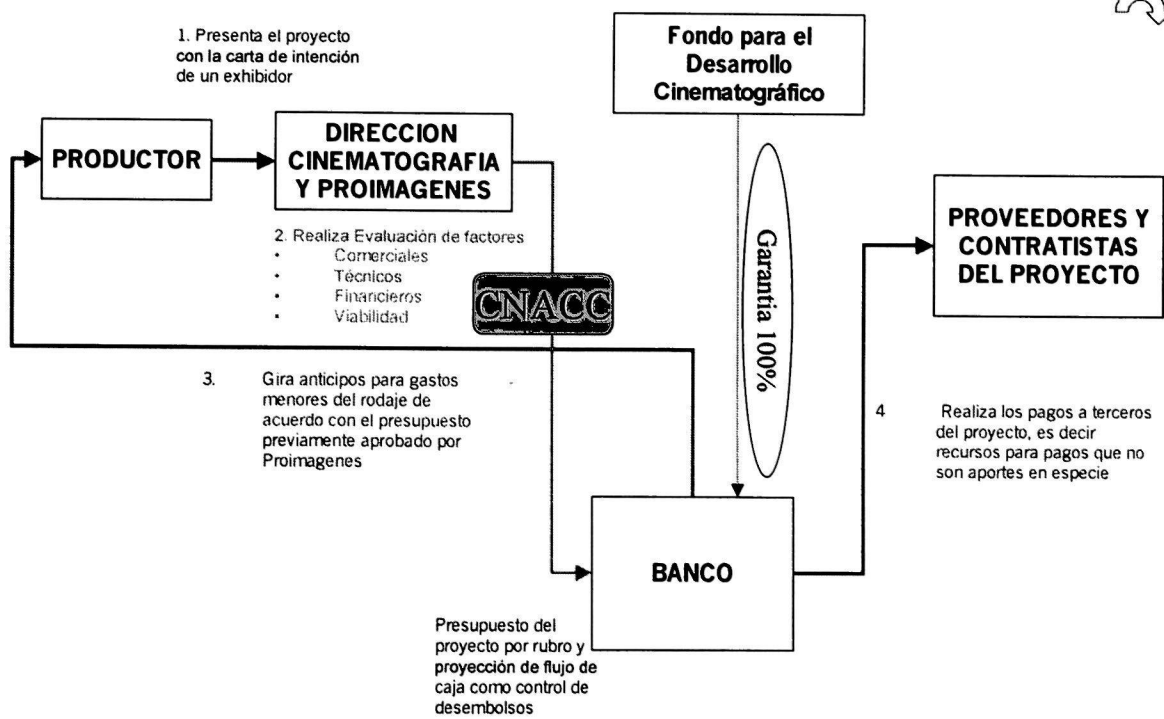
1. Presenta el proyecto con la carta de intención de un exhibidor

Fondo para el Desarrollo Cinematográfico

PRODUCTOR

DIRECCION CINEMATOGRAFIA Y PROIMAGENES

2. Realiza Evaluación de factores
- Comerciales
- Técnicos
- Financieros
- Viabilidad

CNACC

Garantía 100%

PROVEEDORES Y CONTRATISTAS DEL PROYECTO

3. Gira anticipos para gastos menores del rodaje de acuerdo con el presupuesto previamente aprobado por Proimagenes

4 Realiza los pagos a terceros del proyecto, es decir recursos para pagos que no son aportes en especie

BANCO

Presupuesto del proyecto por rubro y proyección de flujo de caja como control de desembolsos